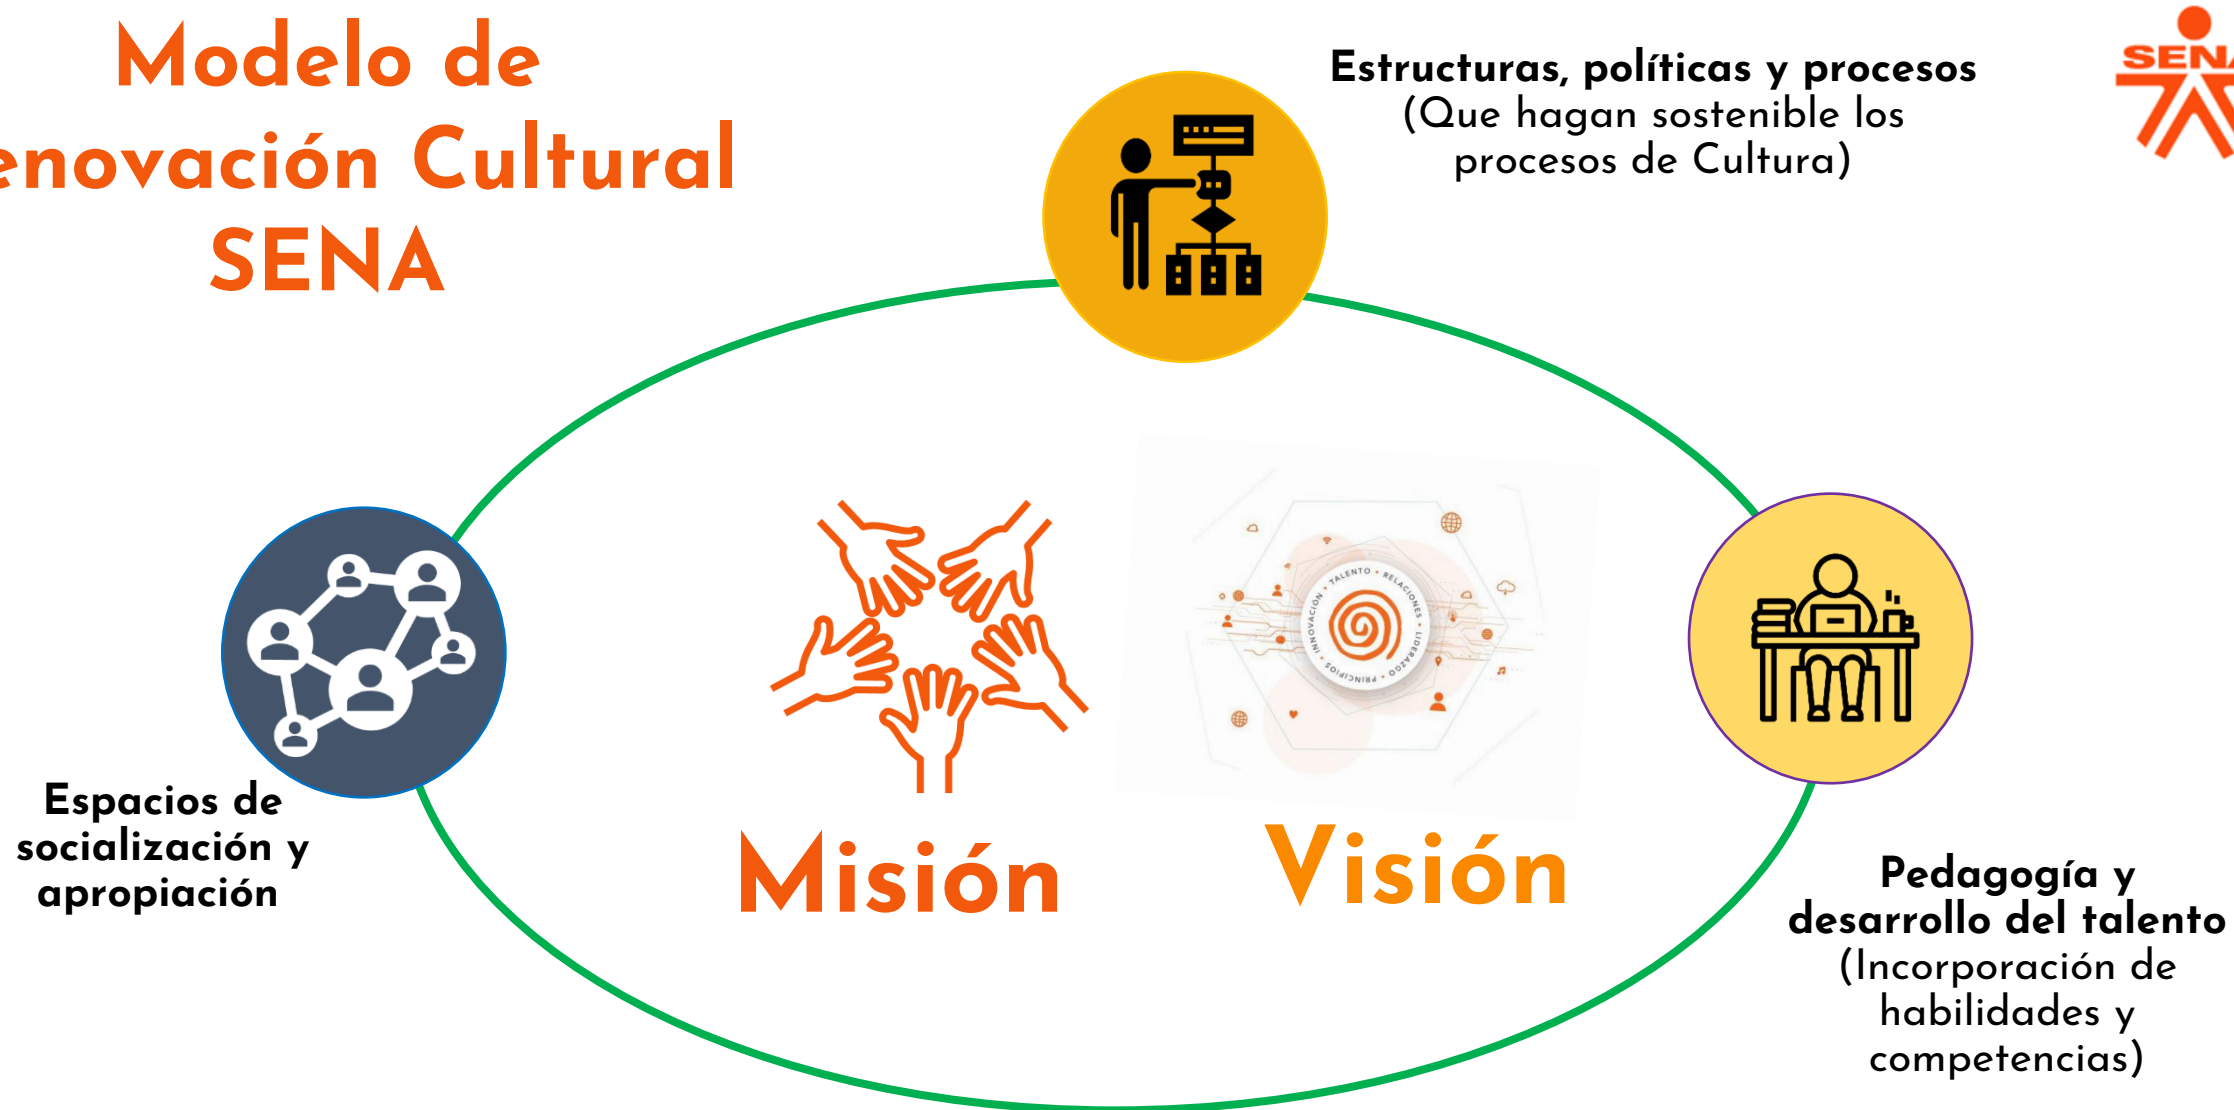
Modelo de
enovación Cultural
SENA

Estructuras, políticas y procesos
(Que hagan sostenible los procesos de Cultura)

SEN

TALENTO • RELACIONES • LIDERAZGO • PRINCIPIOS • INNOVACIÓN

Espacios de socialización y apropiación

Misión

Visión

Pedagogía y desarrollo del talento
(Incorporación de habilidades y competencias)